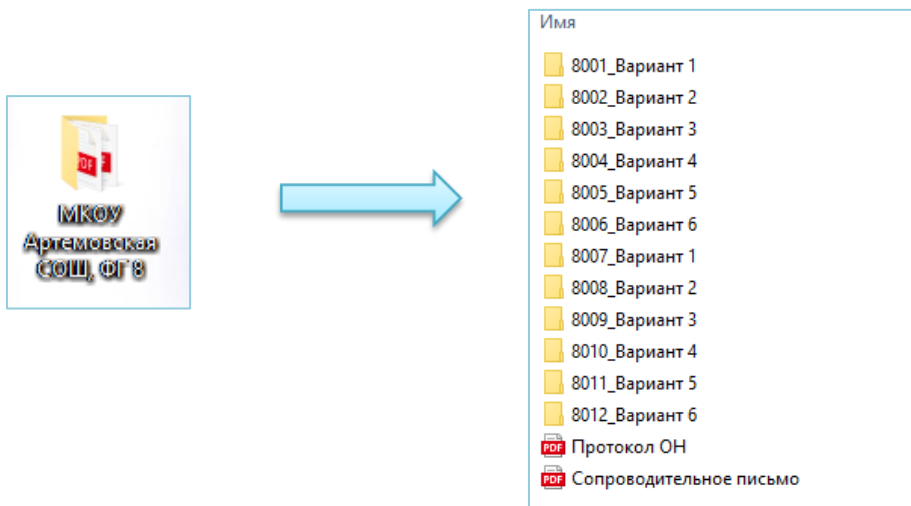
МКОУ Артемовская СОШ, ФГ 8

Имя
8001_Вариант 1
8002_Вариант 2
8003_Вариант 3
8004_Вариант 4
8005_Вариант 5
8006_Вариант 6
8007_Вариант 1
8008_Вариант 2
8009_Вариант 3
8010_Вариант 4
8011_Вариант 5
8012_Вариант 6
Протокол ОН
Сопроводительное письмо